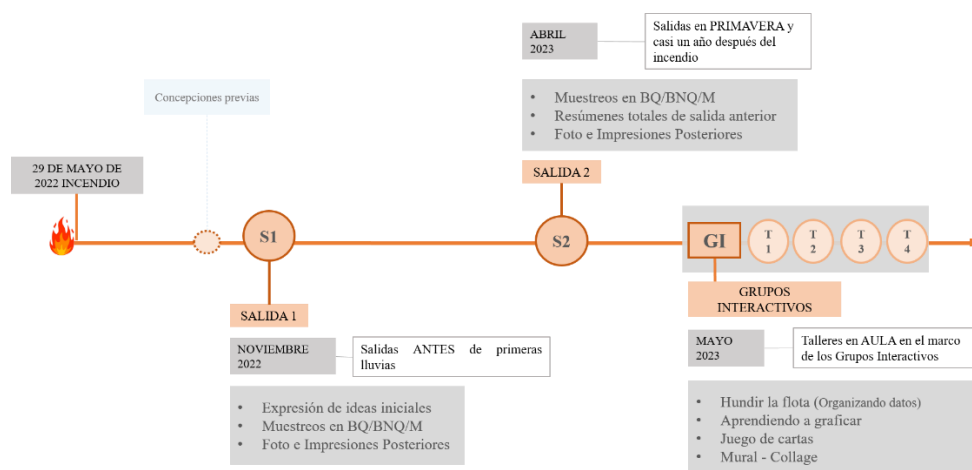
ABRIL 2023

Salidas en PRIMAVERA y casi un año después del incendio

- Muestreos en BQ/BNQ/M
- Resúmenes totales de salida anterior
- Foto e Impresiones Posteriores

Concepciones previas

29 DE MAYO DE 2022 INCENDIO

SALIDA 2

S1

S2

GI

T 1

T 2

T 3

T 4

GRUPOS INTERACTIVOS

SALIDA 1

NOVIEMBRE 2022

Salidas ANTES de primeras lluvias

- Expresión de ideas iniciales
- Muestreos en BQ/BNQ/M
- Foto e Impresiones Posteriores

MAYO 2023

Talleres en AULA en el marco de los Grupos Interactivos

- Hundir la flota (Organizando datos)
- Aprendiendo a graficar
- Juego de cartas
- Mural - Collage